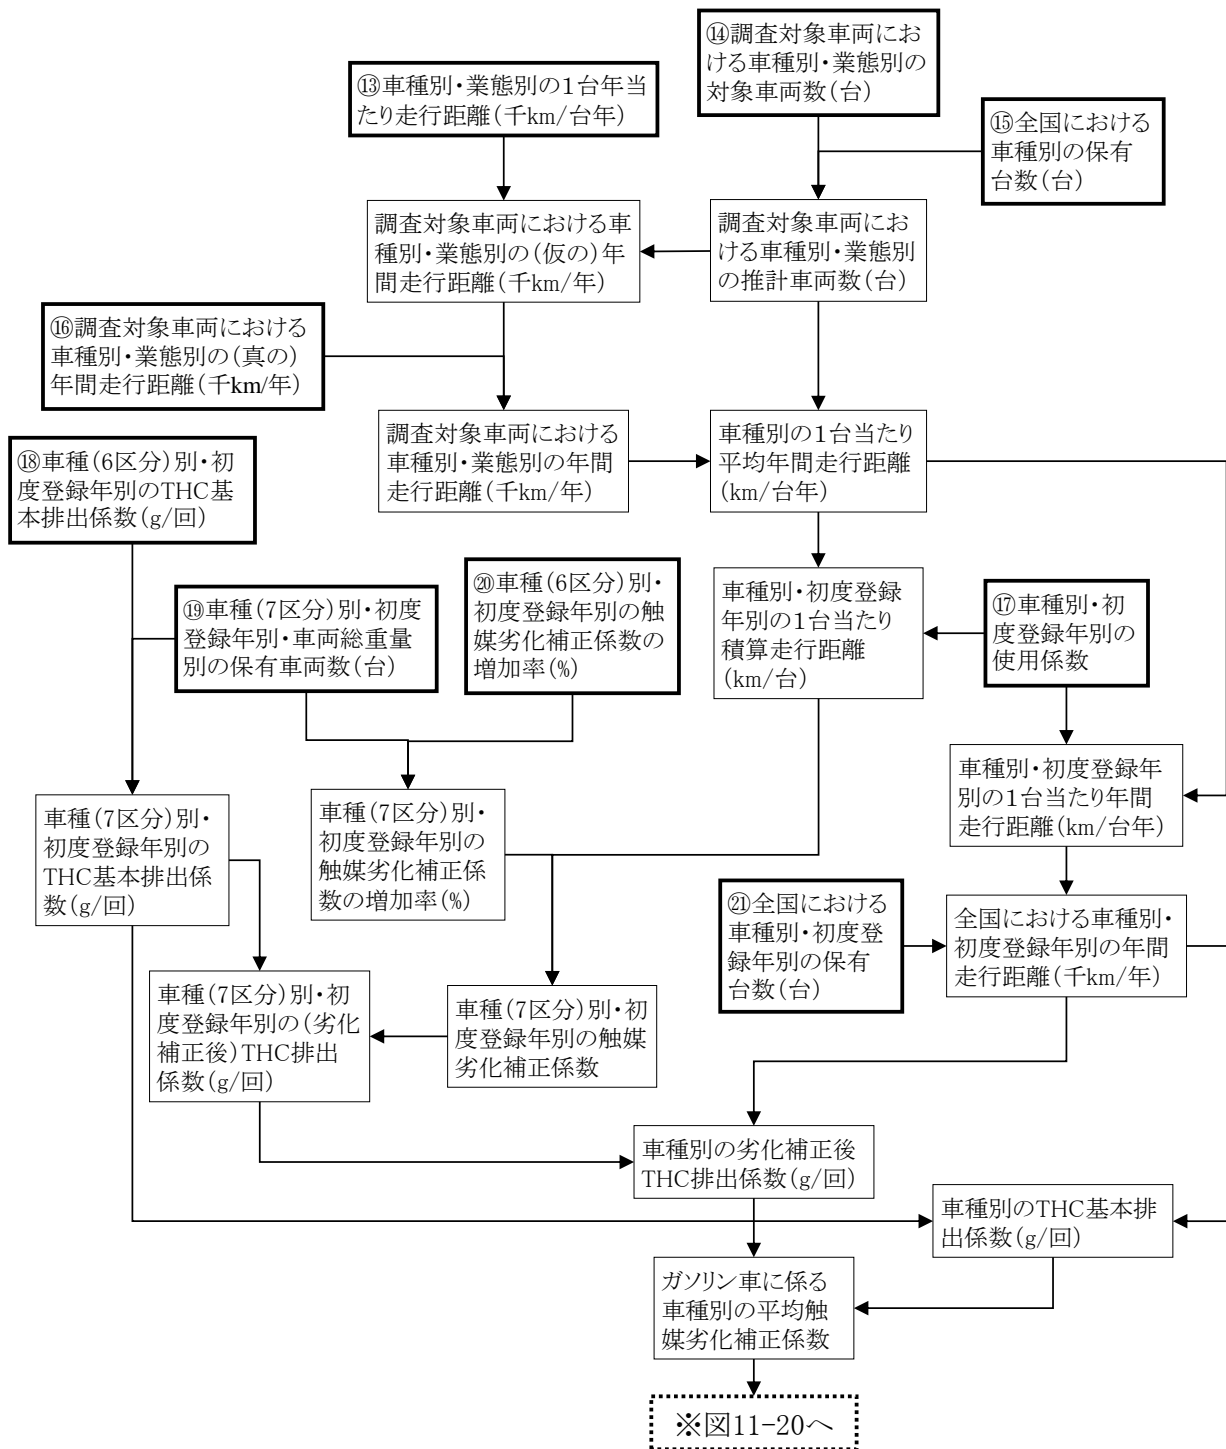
⑭調査対象車両における車種別・業態別の対象車両数（台）

⑬車種別・業態別の1台年当たり走行距離（千km/台年）

⑮全国における車種別の保有台数（台）

調査対象車両における車種別・業態別の（仮の）年間走行距離（千km/年）

調査対象車両における車種別・業態別の推計車両数（台）

⑯調査対象車両における車種別・業態別の（真の）年間走行距離（千km/年）

調査対象車両における車種別・業態別の年間走行距離（千km/年）

車種別の1台当たり平均年間走行距離（km/台年）

⑱車種（6区分）別・初度登録年別のTHC基本排出係数（g/回）

⑲車種（7区分）別・初度登録年別・車両総重量別の保有車両数（台）

⑳車種（6区分）別・初度登録年別の触媒劣化補正係数の増加率（%）

車種別・初度登録年別の1台当たり積算走行距離（km/台）

⑰車種別・初度登録年別の使用係数

車種別・初度登録年別の1台当たり年間走行距離（km/台年）

車種（7区分）別・初度登録年別のTHC基本排出係数（g/回）

車種（7区分）別・初度登録年別の触媒劣化補正係数の増加率（%）

㉑全国における車種別・初度登録年別の保有台数（台）

全国における車種別・初度登録年別の年間走行距離（千km/年）

車種（7区分）別・初度登録年別の（劣化補正後）THC排出係数（g/回）

車種（7区分）別・初度登録年別の触媒劣化補正係数

車種別の劣化補正後THC排出係数（g/回）

車種別のTHC基本排出係数（g/回）

ガソリン車に係る車種別の平均触媒劣化補正係数

※図11-20へ